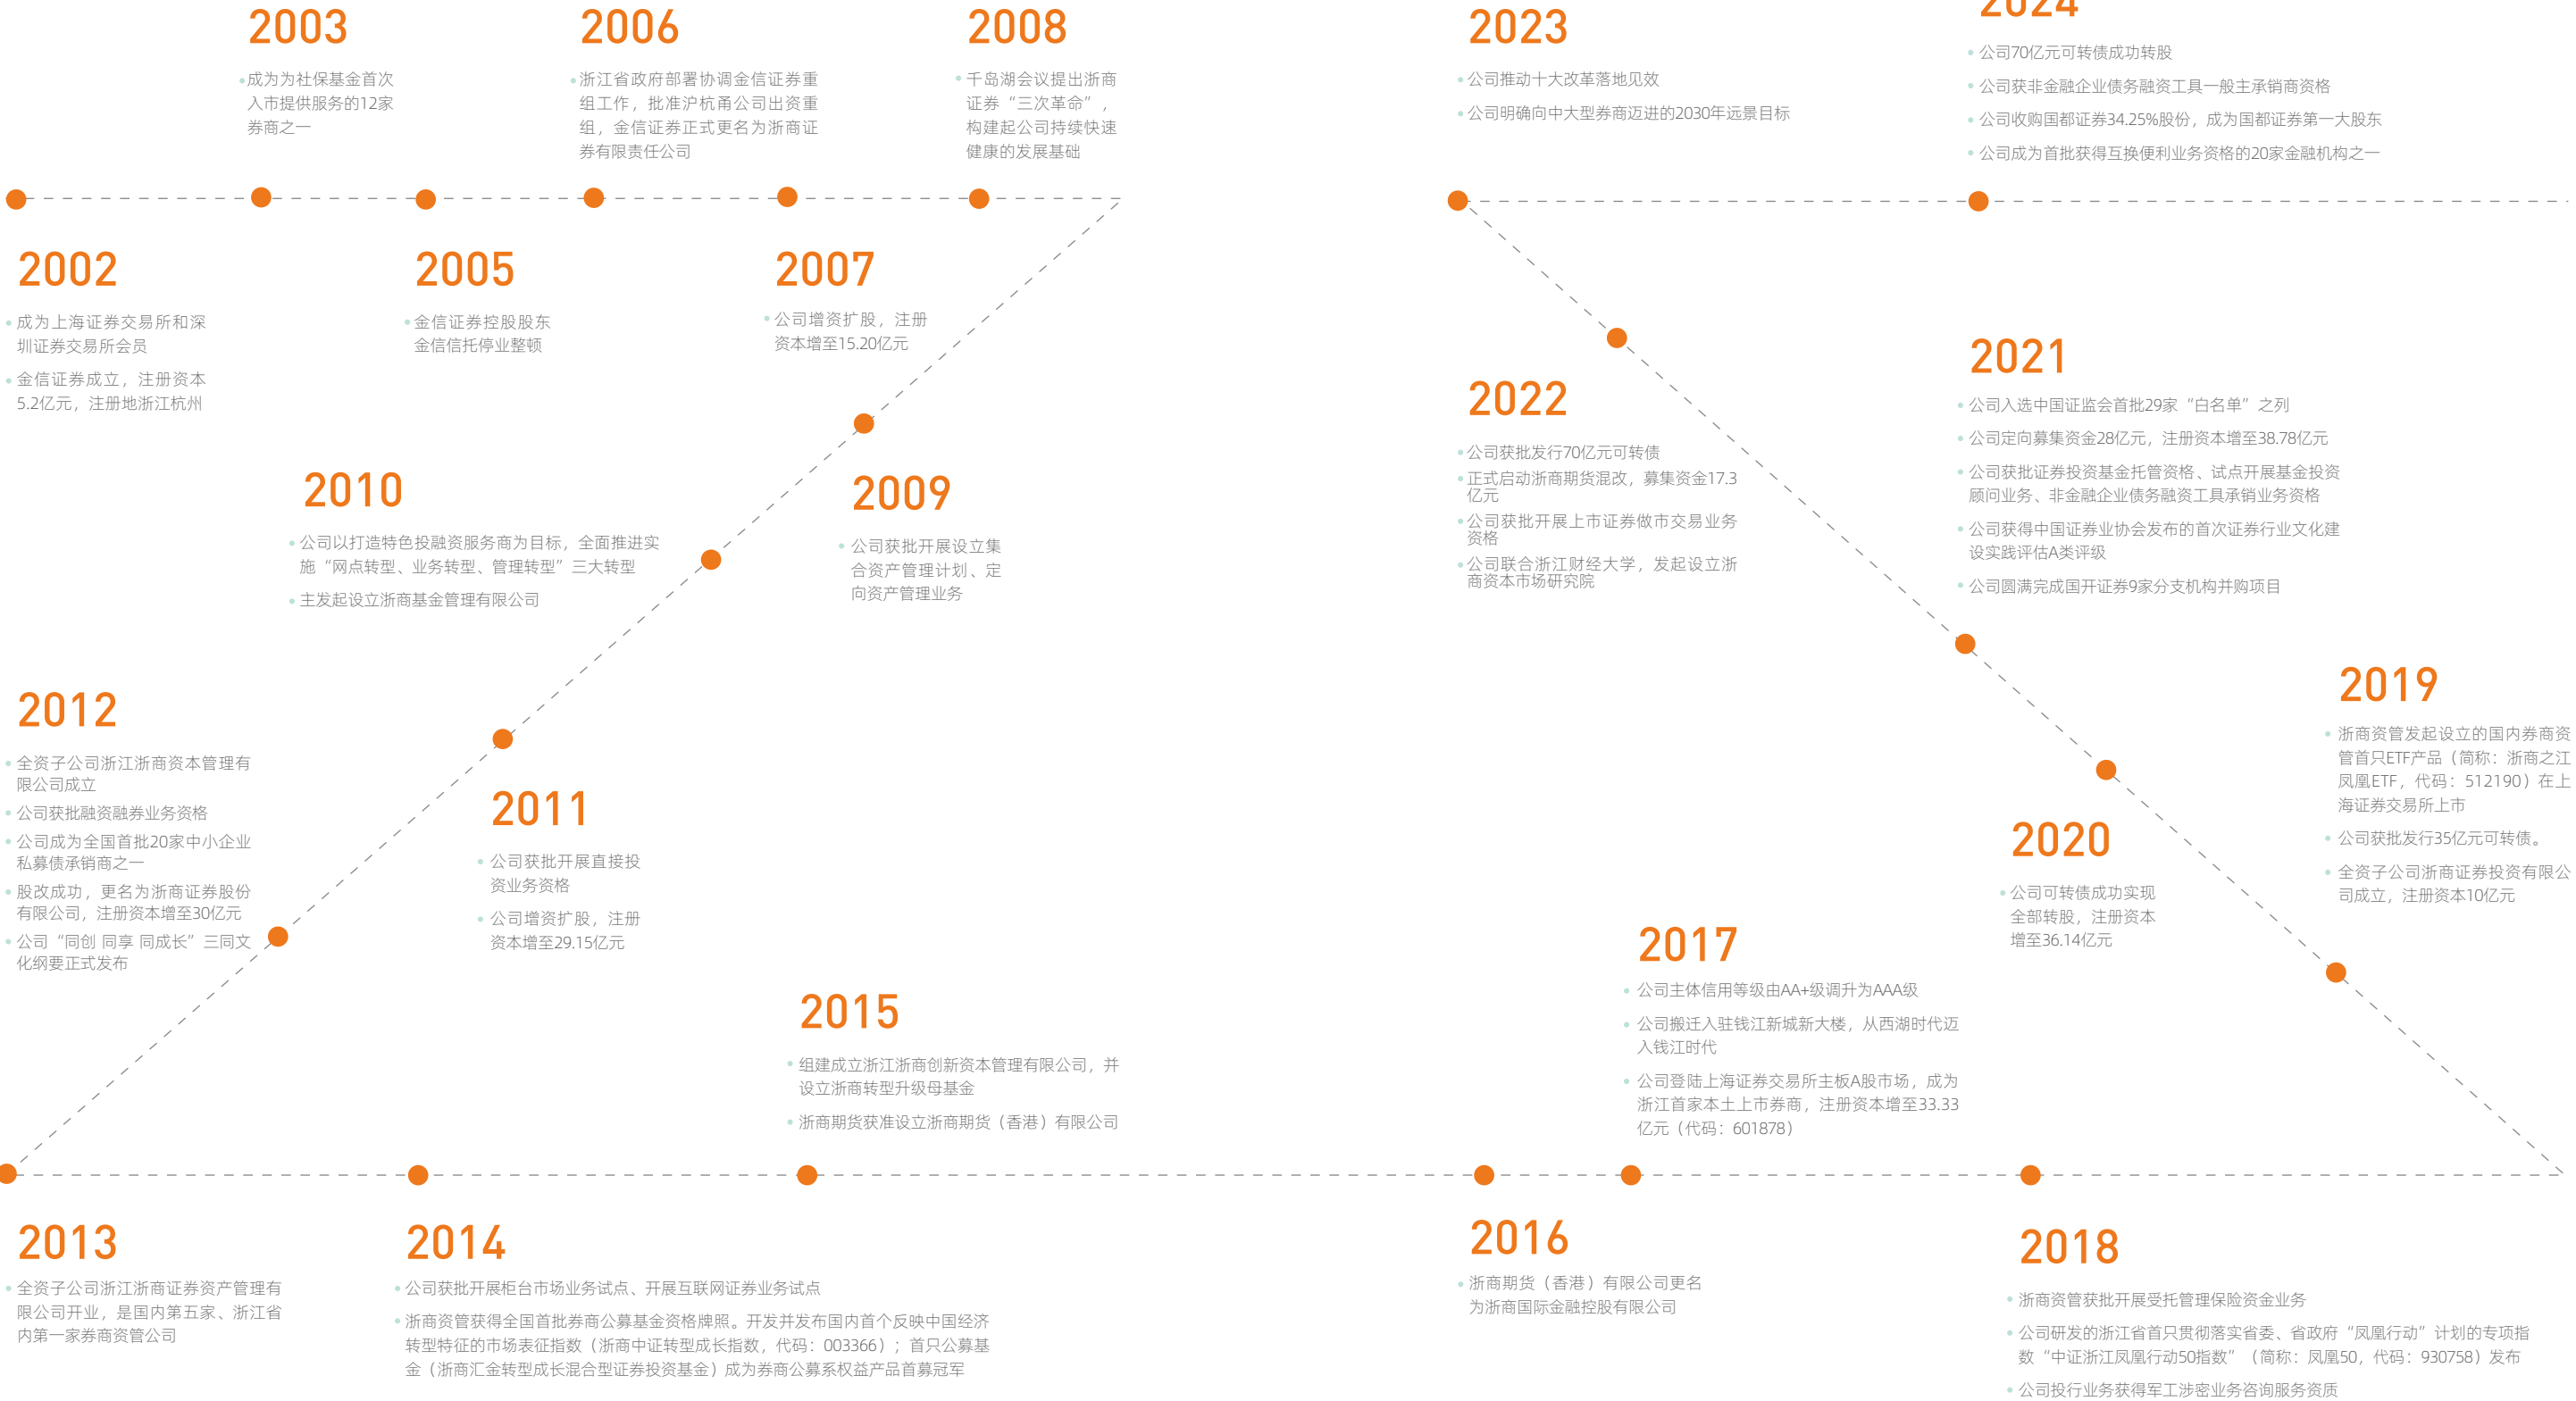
2003

成为为社保基金首次入市提供服务的12家券商之一

2006

浙江省政府部署协调金信证券重组工作，批准沪杭甬公司出资重组，金信证券正式更名为浙商证券有限责任公司

2008

千岛湖会议提出浙商证券“三次革命”，构建起公司持续快速健康的发展基础

2023

公司推动十大改革落地见效

公司明确向中大型券商迈进的2030年远景目标

2024

公司70亿元可转债成功转股

公司获非金融企业债务融资工具一般主承销商资格

公司收购国都证券34.25%股份，成为国都证券第一大股东

公司成为首批获得互换便利业务资格的20家金融机构之一

2002

成为上海证券交易所和深圳证券交易所会员

金信证券成立，注册资本5.2亿元，注册地浙江杭州

2005

金信证券控股股东金信信托停业整顿

2007

公司增资扩股，注册资本增至15.20亿元

2021

公司入选中国证监会首批29家“白名单”之列

公司定向募集资金28亿元，注册资本增至38.78亿元

公司获批证券投资基金托管资格、试点开展基金投资顾问业务、非金融企业债务融资工具承销业务资格

公司获得中国证券业协会发布的首次证券行业文化建设实践评估A类评级

公司圆满完成国开证券9家分支机构并购项目

2022

公司获批发行70亿元可转债

正式启动浙商期货混改，募集资金17.3亿元

公司获批开展上市证券做市交易业务资格

公司联合浙江财经大学，发起设立浙商资本市场研究院

2010

公司以打造特色投融资服务商为目标，全面推进实施“网点转型、业务转型、管理转型”三大转型

主发起设立浙商基金管理有限公司

2009

公司获批开展设立集合资产管理计划、定向资产管理业务

2019

浙商资管发起设立的国内券商资管首只ETF产品（简称：浙商之江凤凰ETF，代码：512190）在上海证券交易所上市

公司获批发行35亿元可转债。

全资子公司浙商证券投资有限公司成立，注册资本10亿元

2012

全资子公司浙江浙商资本管理有限公司成立

公司获批融资融券业务资格

公司成为全国首批20家中小企业私募债承销商之一

股改成功，更名为浙商证券股份有限公司，注册资本增至30亿元

公司“同创 同享 同成长”三同文化纲要正式发布

2011

公司获批开展直接投资业务资格

公司增资扩股，注册资本增至29.15亿元

2020

公司可转债成功实现全部转股，注册资本增至36.14亿元

2017

公司主体信用等级由AA+级调升为AAA级

公司搬迁入驻钱江新城新大楼，从西湖时代迈入钱江时代

公司登陆上海证券交易所主板A股市场，成为浙江首家本土上市券商，注册资本增至33.33亿元（代码：601878）

2015

组建成立浙江浙商创新资本管理有限公司，并设立浙商转型升级母基金

浙商期货获准设立浙商期货（香港）有限公司

2013

全资子公司浙江浙商证券资产管理有限公司开业，是国内第五家、浙江省内第一家券商资管公司

2014

公司获批开展柜台市场业务试点、开展互联网证券业务试点

浙商资管获得全国首批券商公募基金资格牌照。开发并发布国内首个反映中国经济转型特征的市场表征指数（浙商中证转型成长指数，代码：003366）；首只公募基金（浙商汇金转型成长混合型证券投资基金）成为券商公募系权益产品首募冠军

2016

浙商期货（香港）有限公司更名为浙商国际金融控股有限公司

2018

浙商资管获批开展受托管理保险资金业务

公司研发的浙江省首只贯彻落实省委、省政府“凤凰行动”计划的专项指数“中证浙江凤凰行动50指数”（简称：凤凰50，代码：930758）发布

公司投行业务获得军工涉密业务咨询服务资质